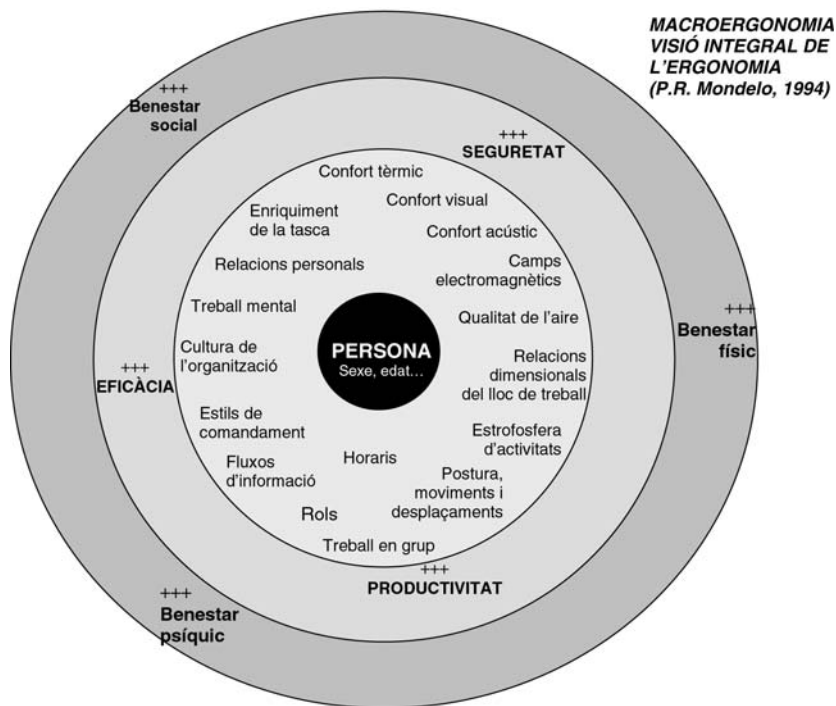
MACROERGONOMIA
VISIÓ INTEGRAL DE L'ERGONOMIA
(P.R. Mondelo, 1994)

+++
Benestar social

+++
SEGURETAT

Confort tèrmic

Enriquiment de la tasca

Confort visual

Confort acústic

Relacions personals

Camps electromagnètics

Treball mental

Qualitat de l'aire

+++
Benestar físic

Cultura de l'organització

PERSONA
Sexe, edat...

Relacions dimensionals del lloc de treball

+++
EFICÀCIA

Estils de comandament

Estrofosfera d'activitats

Fluxos d'informació

Horaris

Postura, moviments i desplaçaments

Rols

Treball en grup

+++
PRODUCTIVITAT

+++
Benestar psíquic